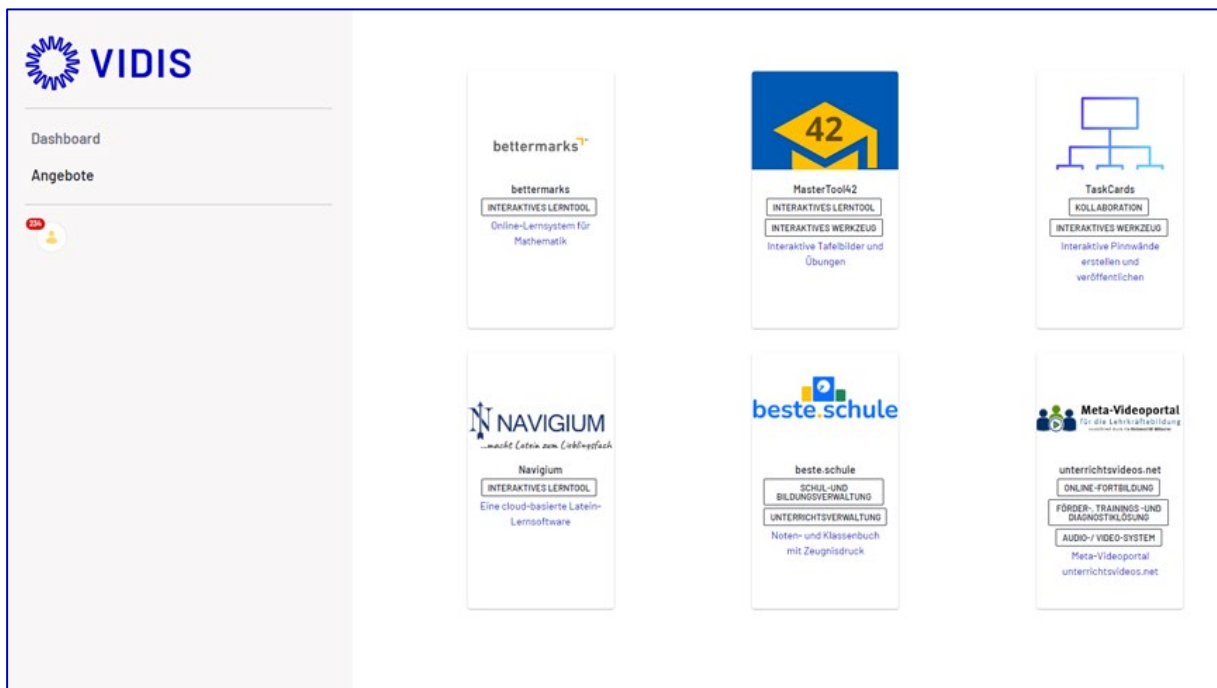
VIDIS

Dashboard

Angebote

234

bettermarks

bettermarks

INTERAKTIVES LERNTOOL

Online-Lernsystem für Mathematik

42

MasterTool42

INTERAKTIVES LERNTOOL

INTERAKTIVES WERKZEUG

Interaktive Tafelbilder und Übungen

TaskCards

KOLLABORATION

INTERAKTIVES WERKZEUG

Interaktive Pinnwände erstellen und veröffentlichen

NAVIGIUM

...macht Latein zum Lieblingsfach

Navigium

INTERAKTIVES LERNTOOL

Eine cloud-basierte Latein-Lernsoftware

beste.schule

beste.schule

SCHUL- UND BILDUNGSVERWALTUNG

UNTERRICHTSVERWALTUNG

Noten- und Klassenbuch mit Zeugnisdruck

Meta-Videoportal

für die Lehrkräftebildung

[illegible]

unterrichtsvideos.net

ONLINE-FORTBILDUNG

FÖRDER-, TRAININGS- UND DIAGNOSTIKLÖSUNG

AUDIO-/ VIDEO-SYSTEM

Meta-Videoportal unterrichtsvideos.net